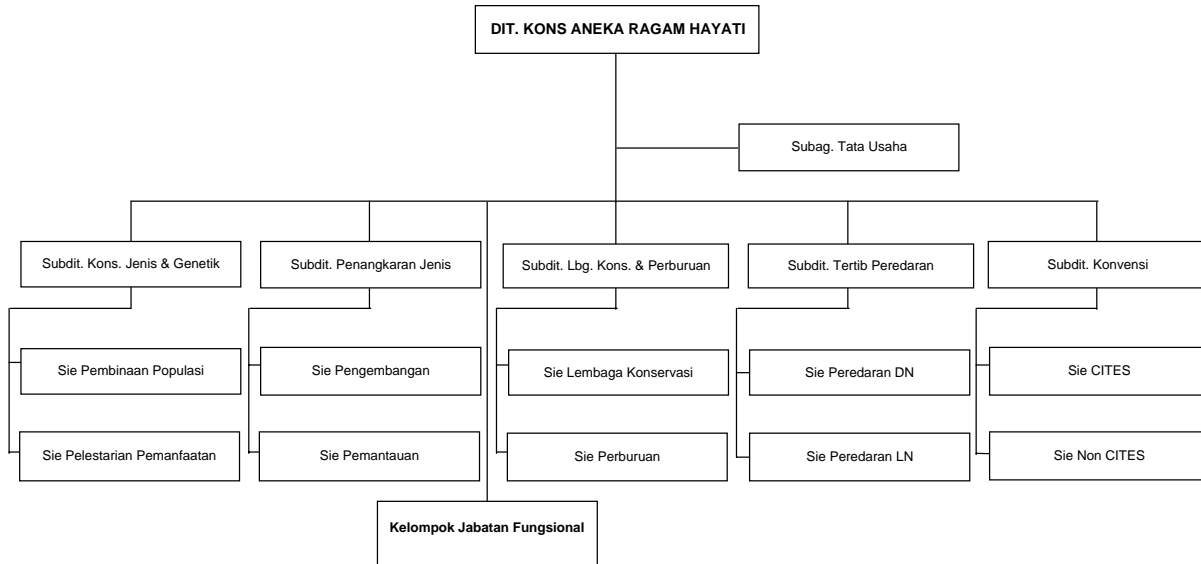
DIT. KONS ANEKA RAGAM HAYATI

Subag. Tata Usaha

Subdit. Kons. Jenis & Genetik

Sie Pembinaan Populasi

Sie Pelestarian Pemanfaatan

Subdit. Penangkaran Jenis

Sie Pengembangan

Sie Pemantauan

Subdit. Lbg. Kons. & Perburuan

Sie Lembaga Konservasi

Sie Perburuan

Subdit. Tertib Peredaran

Sie Peredaran DN

Sie Peredaran LN

Subdit. Konvensi

Sie CITES

Sie Non CITES

Kelompok Jabatan Fungsional